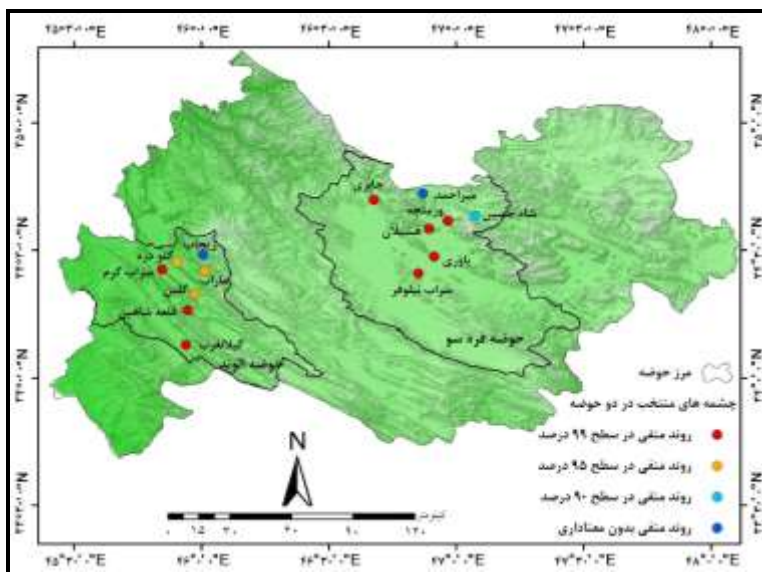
۴۵°۳۰'۰"E ۴۶°۰'۰"E ۴۶°۳۰'۰"E ۴۷°۰'۰"E ۴۷°۳۰'۰"E ۴۸°۰'۰"E

۳۵°۰'۰"N
۳۴°۳۰'۰"N
۳۴°۰'۰"N
۳۳°۳۰'۰"N

هایری
میراحمد
دربند
شاه نشین
سراب
کنو دره
سراب گرم
گلین
قلعه شاهین
سارا
هشیلان
باوری
سراب نیلوفر
آبگرم
حوضه الوند
حوضه قره سو

N

کیلومتر
۰ ۱۵ ۳۰ ۶۰ ۹۰ ۱۲۰

مرز حوضه
چشمه های منتخب در دو حوضه
روند منفی در سطح ۹۹ درصد
روند منفی در سطح ۹۵ درصد
روند منفی در سطح ۹۰ درصد
روند منفی بدون معناداری

۴۵°۳۰'۰"E ۴۶°۰'۰"E ۴۶°۳۰'۰"E ۴۷°۰'۰"E ۴۷°۳۰'۰"E ۴۸°۰'۰"E